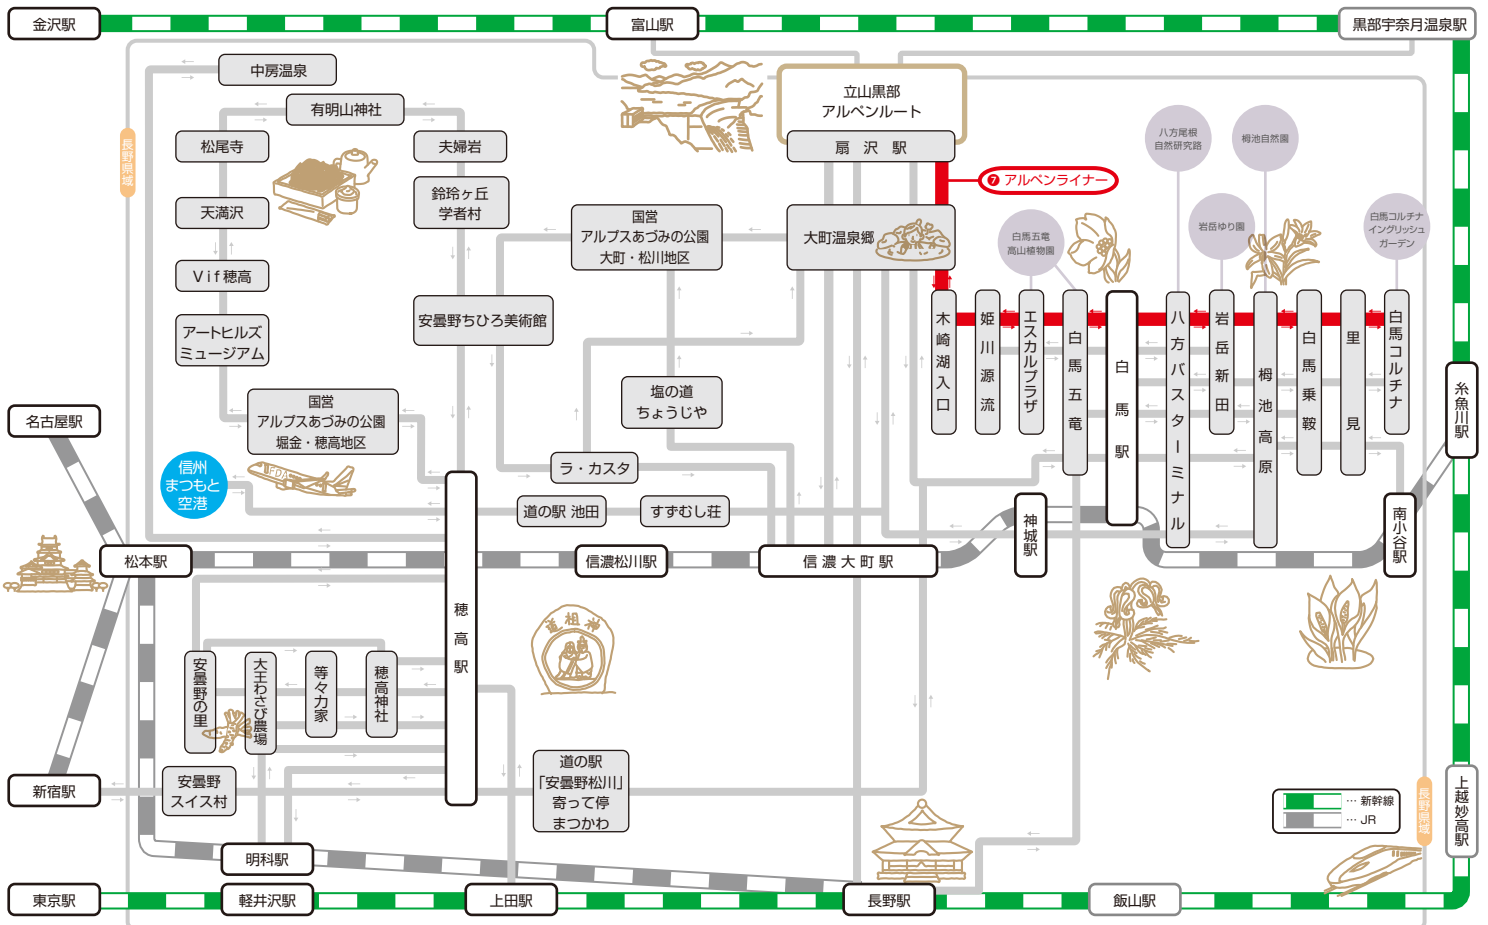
金沢駅
富山駅
黒部宇奈月温泉駅

中房温泉
有明山神社
松尾寺
夫婦岩
鈴玲ヶ丘
学者村
天満沢
Vif穂高
アートヒルズ
ミュージアム
長野県域

立山黒部
アルペンルート
扇 沢 駅
7 アルペンライナー
大町温泉郷
国営
アルプスあづみの公園
大町・松川地区
安曇野ちひろ美術館
塩の道
ちょうじや
ラ・カスタ
道の駅 池田
すずむし荘

八方尾根
自然研究路
栂池自然園
岩岳ゆり園
白馬五竜
高山植物園
白馬コルチナ
イングリッシュ
ガーデン

木崎湖入口
姫川源流
エスカルプラザ
白馬五竜
白馬駅
八方バスターミナル
岩岳新田
栂池高原
白馬乗鞍
里見
白馬コルチナ

名古屋駅
国営
アルプスあづみの公園
堀金・穂高地区
信州
まつもと
空港
FDA

糸魚川駅
南小谷駅
神城駅

松本駅
信濃松川駅
信 濃 大 町 駅

穂高駅
道祖神
安曇野の里
大王わさび農場
等々力家
穂高神社
安曇野
スイス村
道の駅
「安曇野松川」
寄って停
まつかわ

新宿駅
明科駅
長野県域
上越妙高駅
… 新幹線
… JR

東京駅
軽井沢駅
上田駅
長野駅
飯山駅